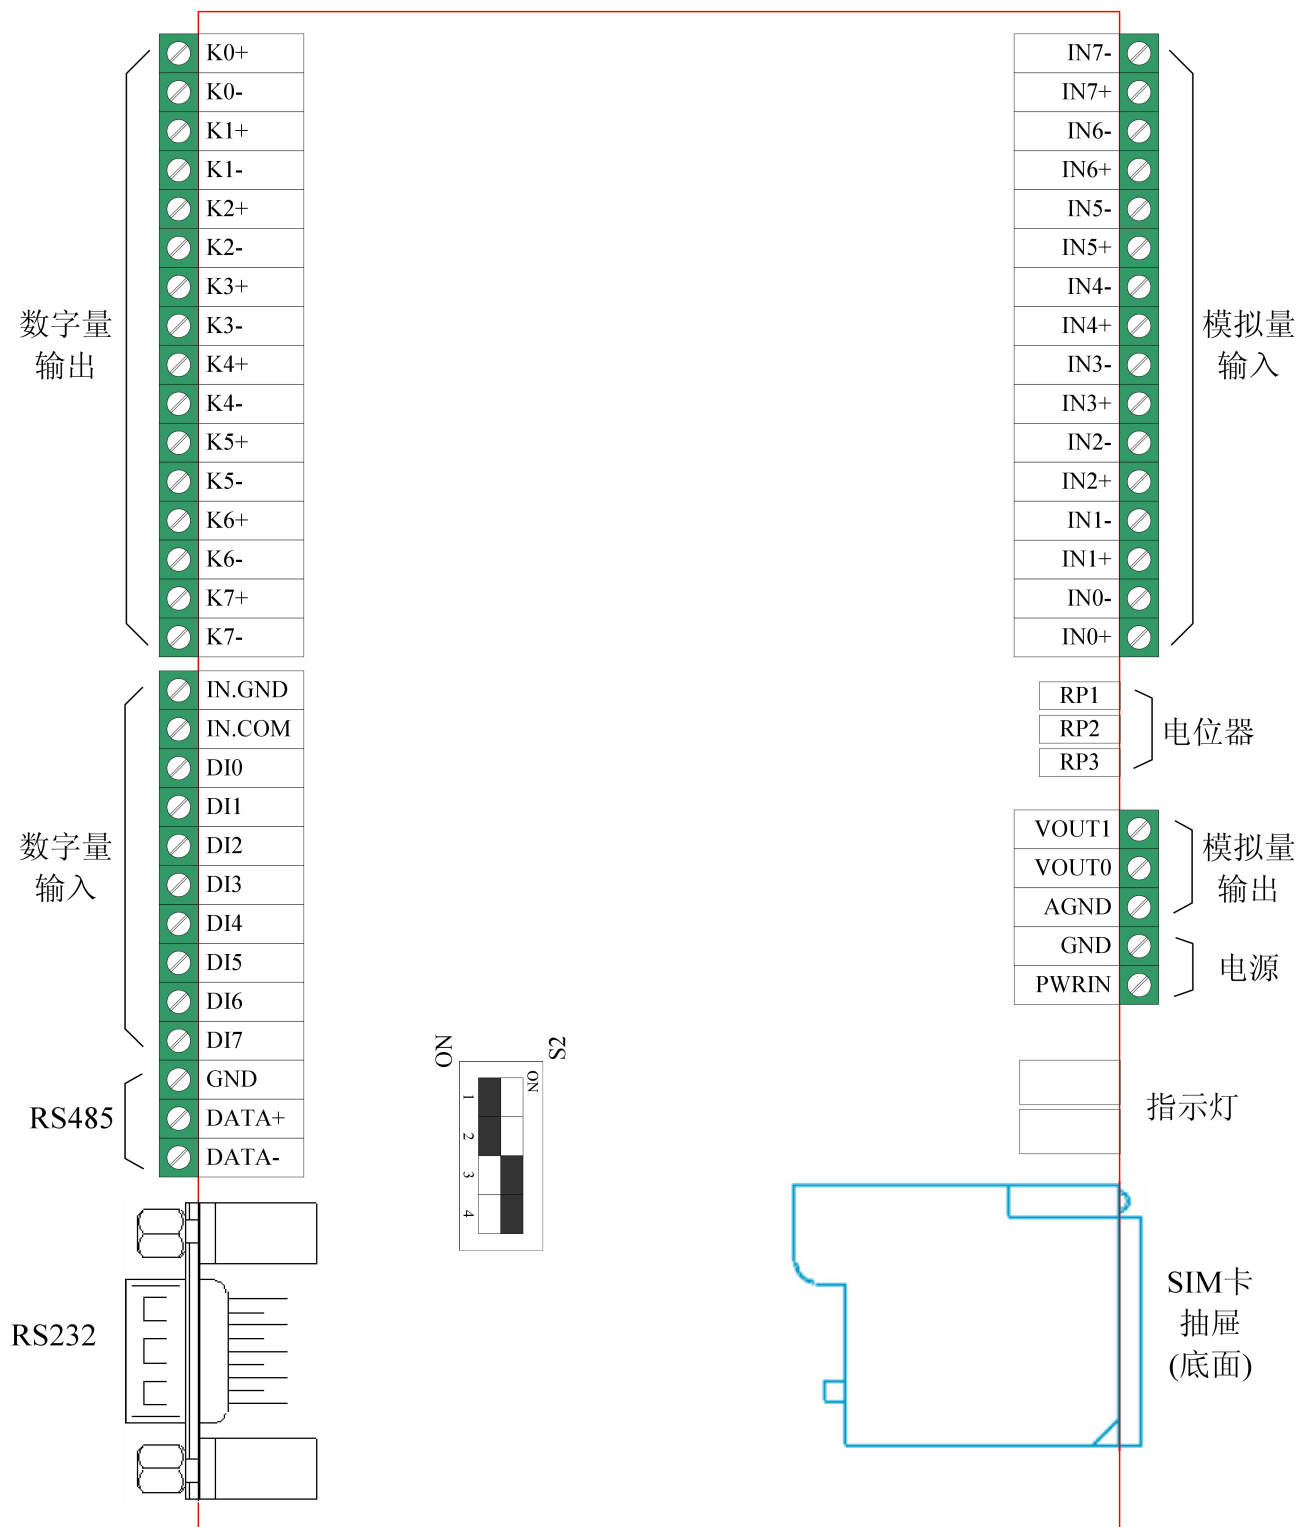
K0+
K0-
K1+
K1-
K2+
K2-
K3+
K3-
K4+
K4-
K5+
K5-
K6+
K6-
K7+
K7-

数字量输出

IN7-
IN7+
IN6-
IN6+
IN5-
IN5+
IN4-
IN4+
IN3-
IN3+
IN2-
IN2+
IN1-
IN1+
IN0-
IN0+

模拟量输入

IN.GND
IN.COM
DI0
DI1
DI2
DI3
DI4
DI5
DI6
DI7

数字量输入

RP1
RP2
RP3

电位器

VOUT1
VOUT0
AGND

模拟量输出

GND
PWRIN

电源

GND
DATA+
DATA-

RS485

ON
S2
ON
1
2
3
4

指示灯

RS232

SIM卡抽屉(底面)